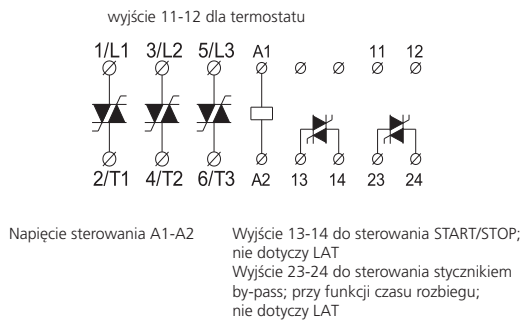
wyjście 11-12 dla termostatu

1/L1 3/L2 5/L3 A1 11 12

2/T1 4/T2 6/T3 A2 13 14 23 24

Napięcie sterowania A1-A2

Wyjście 13-14 do sterowania START/STOP; nie dotyczy LAT
Wyjście 23-24 do sterowania stycznikiem by-pass; przy funkcji czasu rozbiegu; nie dotyczy LAT